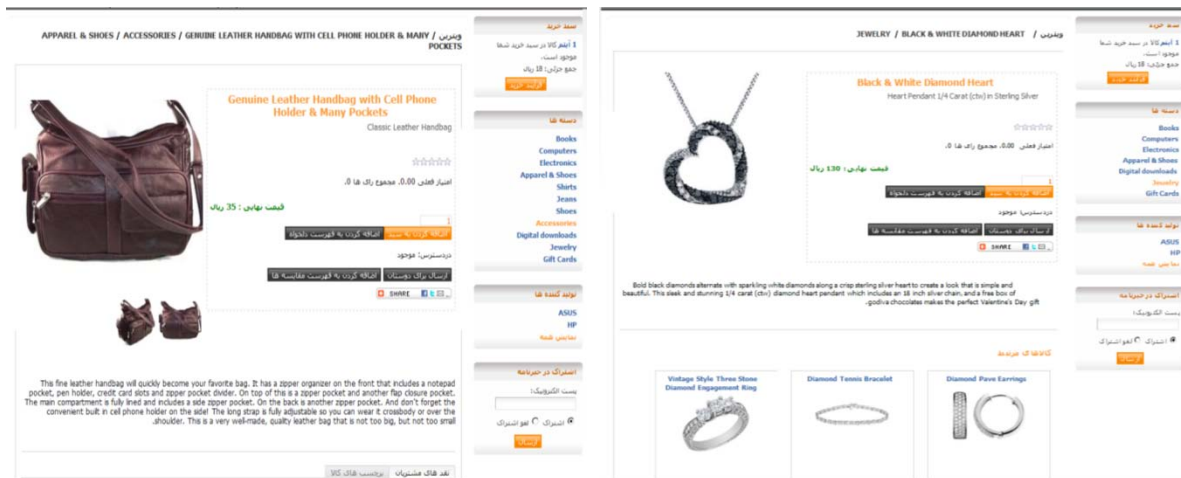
ویترین / APPAREL & SHOES / ACCESSORIES / GENUINE LEATHER HANDBAG WITH CELL PHONE HOLDER & MANY POCKETS

Genuine Leather Handbag with Cell Phone Holder & Many Pockets

Classic Leather Handbag

امتیاز فعلی 0.00، مجموع رای ها 0.

قیمت نهایی : 35 ریال

1

افزودن به سبد | اضافه کردن به فهرست دلخواه

دردسترس: موجود

ارسال برای دوستان | اضافه کردن به فهرست مقایسه ها

SHARE

This fine leather handbag will quickly become your favorite bag. It has a zipper organizer on the front that includes a notepad pocket, pen holder, credit card slots and zipper pocket divider. On top of this is a zipper pocket and another flap closure pocket. The main compartment is fully lined and includes a side zipper pocket. On the back is another zipper pocket. And don't forget the convenient built in cell phone holder on the side! The long strap is fully adjustable so you can wear it crossbody or over the shoulder. This is a very well-made, quality leather bag that is not too big, but not too small.

نقد های مشتریان | برچسب های کالا

سبد خرید

1 آیتم کالا در سبد خرید شما موجود است.

جمع جزئی: 18 ریال

فرآیند خرید

دسته ها

Books
Computers
Electronics
Apparel & Shoes
Shirts
Jeans
Shoes
Accessories
Digital downloads
Jewelry
Gift Cards

تولید کننده ها

ASUS
HP
نمایش همه

اشتراک در خبرنامه

پست الکترونیک:

اشتراک | لغو اشتراک

ارسال

ویترین / JEWELRY / BLACK & WHITE DIAMOND HEART

Black & White Diamond Heart

Heart Pendant 1/4 Carat (ctw) in Sterling Silver

امتیاز فعلی 0.00، مجموع رای ها 0.

قیمت نهایی : 130 ریال

1

افزودن به سبد | اضافه کردن به فهرست دلخواه

دردسترس: موجود

ارسال برای دوستان | اضافه کردن به فهرست مقایسه ها

SHARE

Bold black diamonds alternate with sparkling white diamonds along a crisp sterling silver heart to create a look that is simple and beautiful. This sleek and stunning 1/4 carat (ctw) diamond heart pendant which includes an 18 inch silver chain, and a free box of godiva chocolates makes the perfect Valentine's Day gift.

کالاهای مرتبط

Vintage Style Three Stone Diamond Engagement Ring

Diamond Tennis Bracelet

Diamond Pave Earrings

سبد خرید

1 آیتم کالا در سبد خرید شما موجود است.

جمع جزئی: 18 ریال

فرآیند خرید

دسته ها

Books
Computers
Electronics
Apparel & Shoes
Digital downloads
Jewelry
Gift Cards

تولید کننده ها

ASUS
HP
نمایش همه

اشتراک در خبرنامه

پست الکترونیک:

اشتراک | لغو اشتراک

ارسال